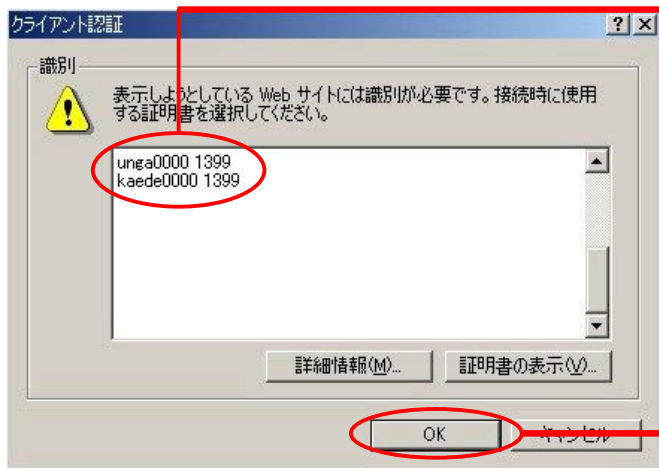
クライアント認証

?

識別

表示しようとしている Web サイトには識別が必要です。接続時に使用する証明書を選択してください。

unga0000 1399
kaede0000 1399

詳細情報(M)...

証明書の表示(V)...

OK

キャンセル